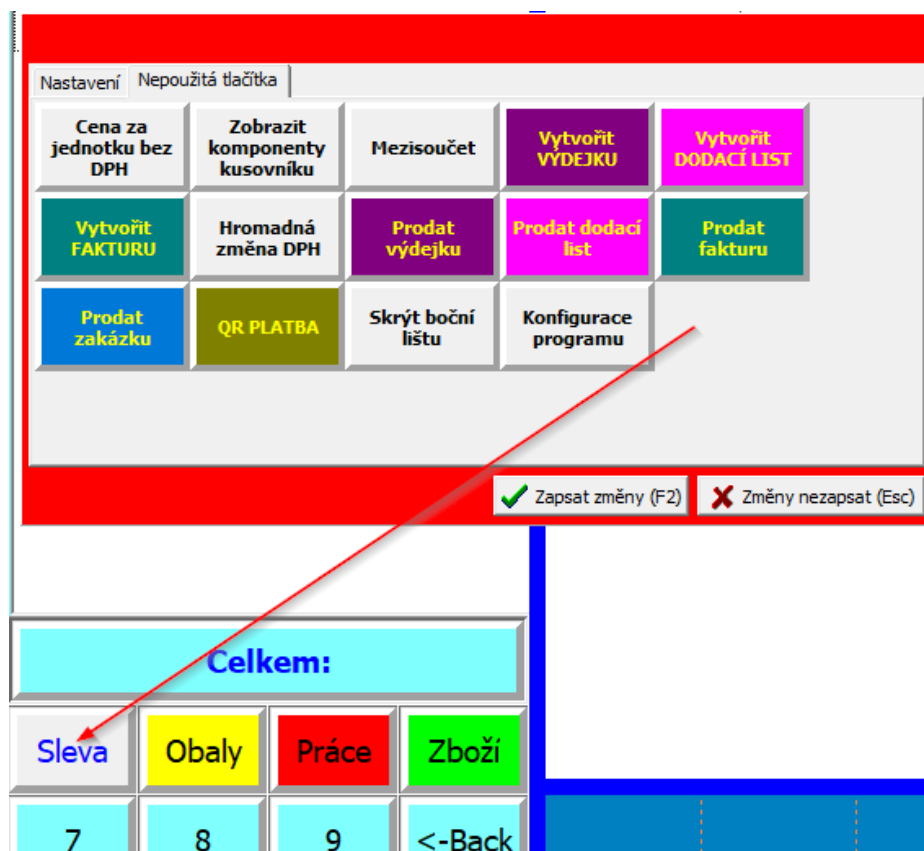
Nastavení
Nepoužitá tlačítka

Cena za jednotku bez DPH
Zobrazit komponenty kusovníku
Mezisoučet
Vytvořit VÝDEJKU
Vytvořit DODACÍ LIST
Vytvořit FAKTURU
Hromadná změna DPH
Prodat výdejku
Prodat dodací list
Prodat fakturu
Prodat zakázku
QR PLATBA
Skrýt boční lištu
Konfigurace programu

Zapsat změny (F2)
Změny nezapsat (Esc)

Celkem:

Sleva
Obaly
Práce
Zboží
7
8
9
<-Back